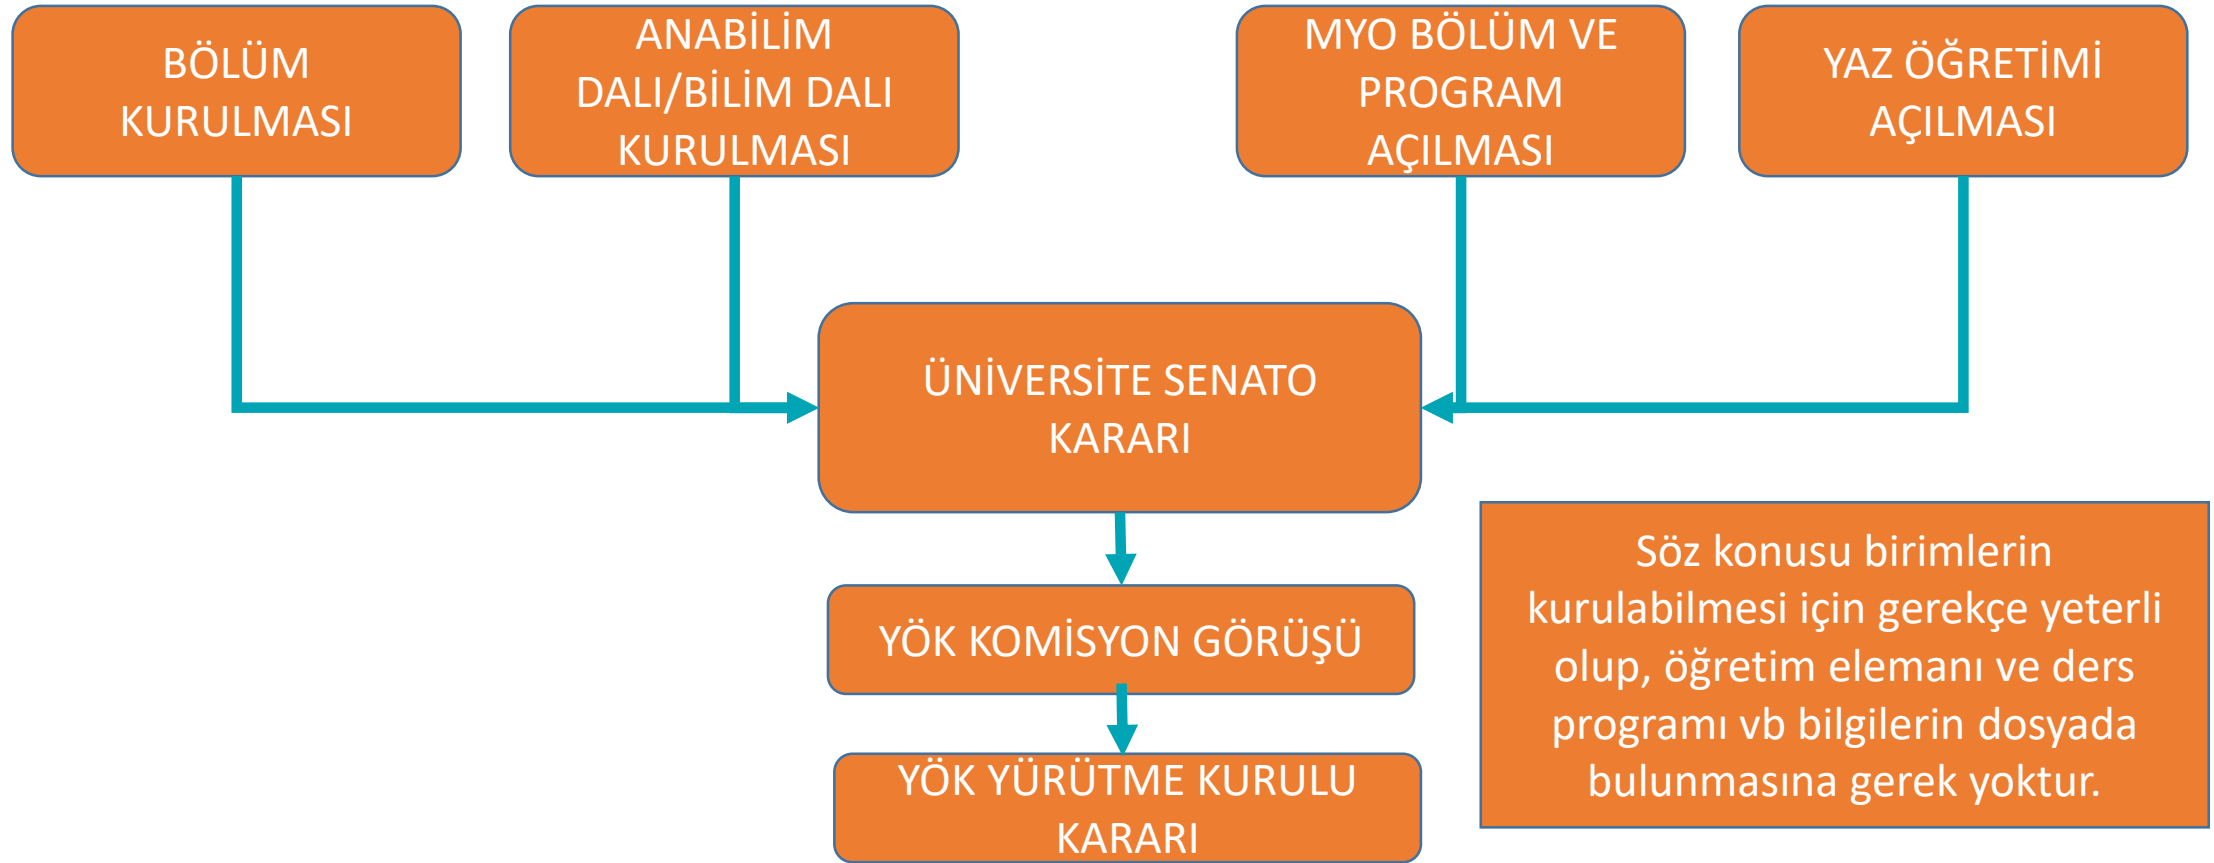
BÖLÜM KURULMASI

ANABİLİM DALI/BİLİM DALI KURULMASI

MYO BÖLÜM VE PROGRAM AÇILMASI

YAZ ÖĞRETİMİ AÇILMASI

ÜNİVERSİTE SENATO KARARI

YÖK KOMİSYON GÖRÜŞÜ

YÖK YÜRÜTME KURULU KARARI

Söz konusu birimlerin kurulabilmesi için gerekçe yeterli olup, öğretim elemanı ve ders programı vb bilgilerin dosyada bulunmasına gerek yoktur.